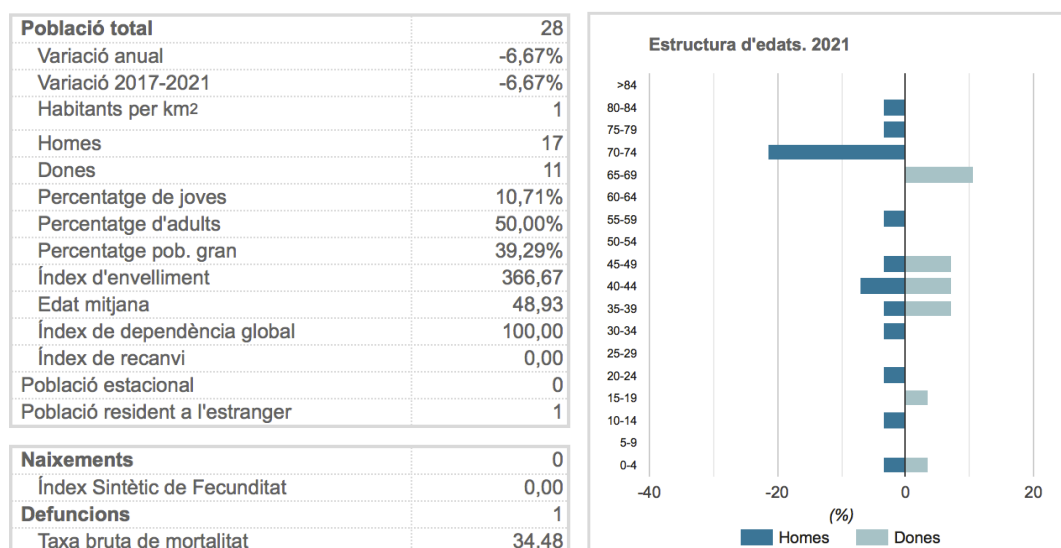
| Població total | 28 |
|---|---|
| Variació anual | -6,67% |
| Variació 2017-2021 | -6,67% |
| Habitants per km2 | 1 |
| Homes | 17 |
| Dones | 11 |
| Percentatge de joves | 10,71% |
| Percentatge d'adults | 50,00% |
| Percentatge pob. gran | 39,29% |
| Índex d'envelliment | 366,67 |
| Edat mitjana | 48,93 |
| Índex de dependència global | 100,00 |
| Índex de recanvi | 0,00 |
| Població estacional | 0 |
| Població resident a l'estranger | 1 |

| Naixements | 0 |
|---|---|
| Índex Sintètic de Fecunditat | 0,00 |
| Defuncions | 1 |
| Taxa bruta de mortalitat | 34,48 |

Estructura d'edats. 2021

>84
80-84
75-79
70-74
65-69
60-64
55-59
50-54
45-49
40-44
35-39
30-34
25-29
20-24
15-19
10-14
5-9
0-4

-40 -20 0 20
(%)
Homes Dones